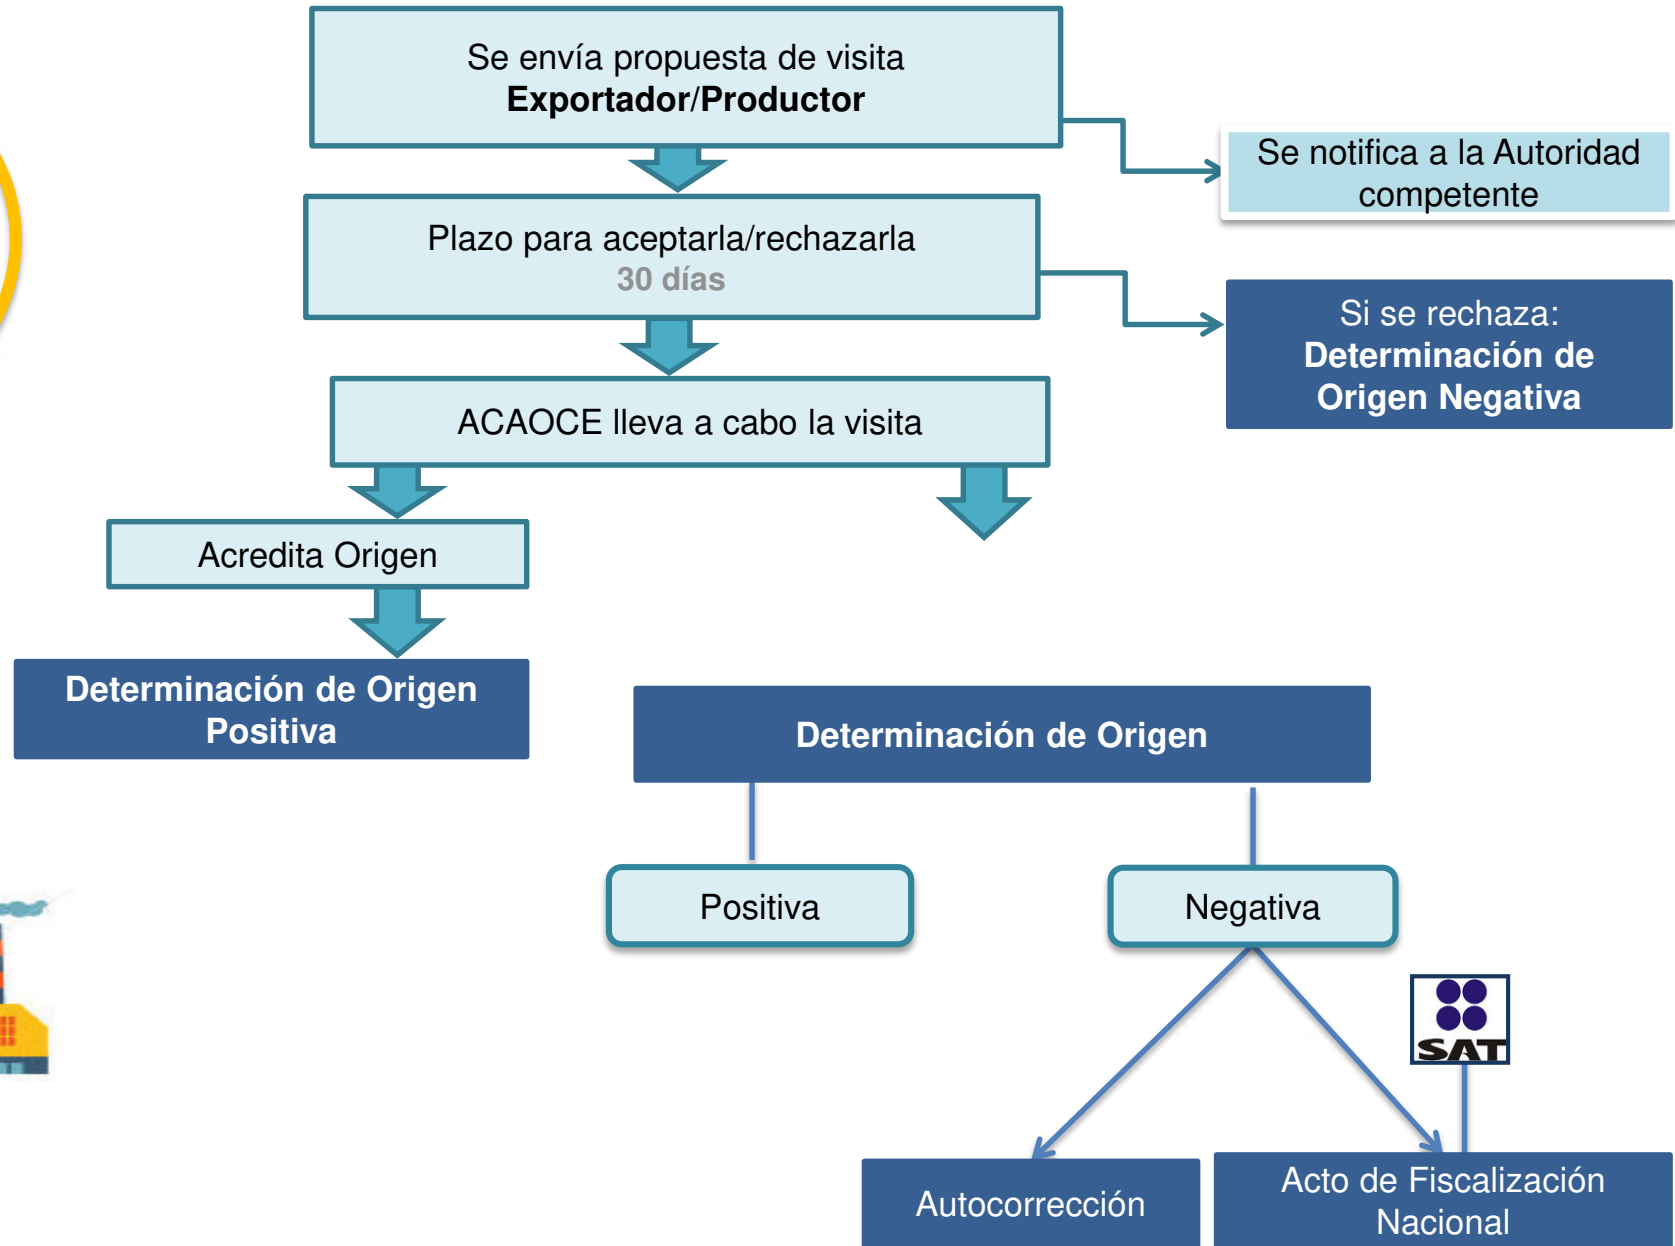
Se envía propuesta de visita
**Exportador/Productor**

Se notifica a la Autoridad competente

Plazo para aceptarla/rechazarla
30 días

Si se rechaza:
Determinación de Origen Negativa

ACAOCE lleva a cabo la visita

Acredita Origen

Determinación de Origen Positiva

Determinación de Origen

Positiva

Negativa

SAT

Autocorrección

Acto de Fiscalización Nacional